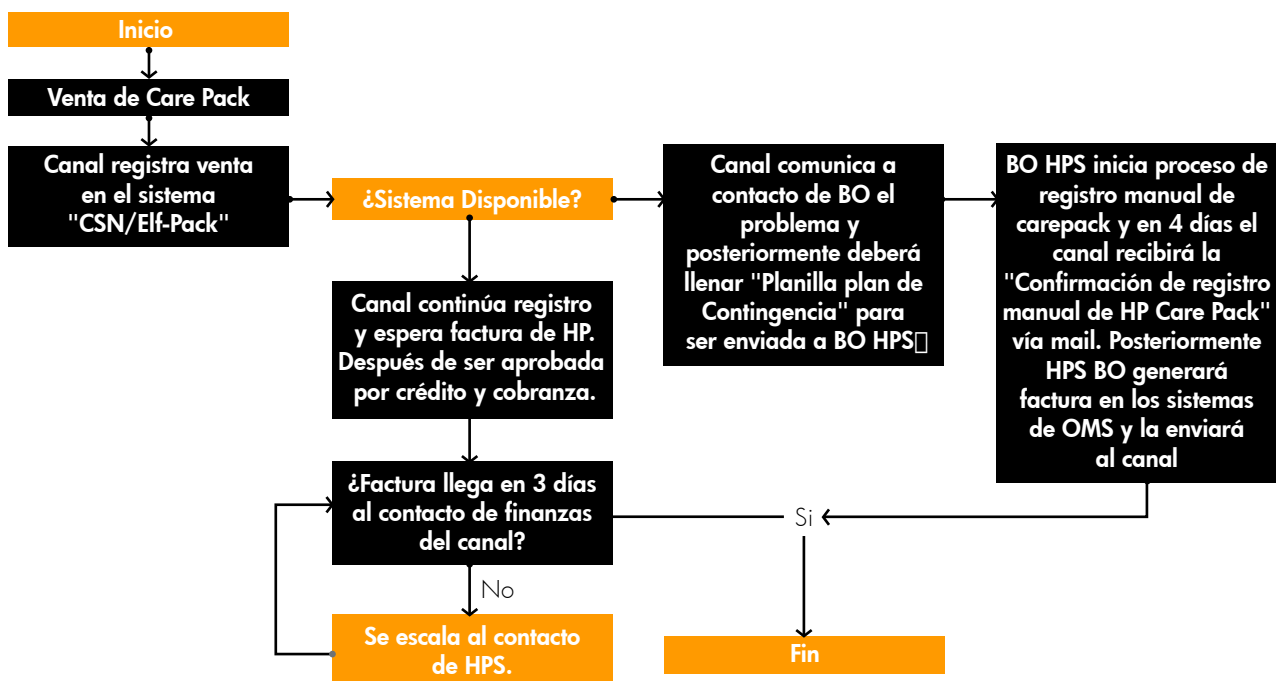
Inicio

Venta de Care Pack

Canal registra venta en el sistema "CSN/Elf-Pack"

¿Sistema Disponible?

Canal comunica a contacto de BO el problema y posteriormente deberá llenar "Planilla plan de Contingencia" para ser enviada a BO HPS

BO HPS inicia proceso de registro manual de carepack y en 4 días el canal recibirá la "Confirmación de registro manual de HP Care Pack" vía mail. Posteriormente HPS BO generará factura en los sistemas de OMS y la enviará al canal

Canal continúa registro y espera factura de HP. Después de ser aprobada por crédito y cobranza.

¿Factura llega en 3 días al contacto de finanzas del canal?

Si

No

Se escala al contacto de HPS.

Fin